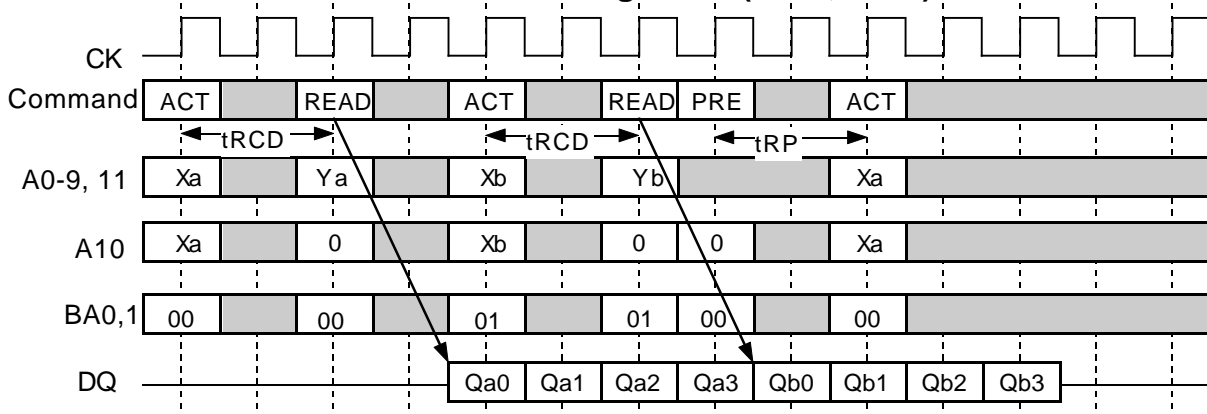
CK

Command | ACT | | READ | | ACT | | READ | PRE | | ACT

tRCD

tRCD

tRP

A0-9, 11 | Xa | | Ya | | Xb | | Yb | | | Xa

A10 | Xa | | 0 | | Xb | | 0 | 0 | | Xa

BA0,1 | 00 | | 00 | | 01 | | 01 | 00 | | 00

DQ | Qa0 | Qa1 | Qa2 | Qa3 | Qb0 | Qb1 | Qb2 | Qb3